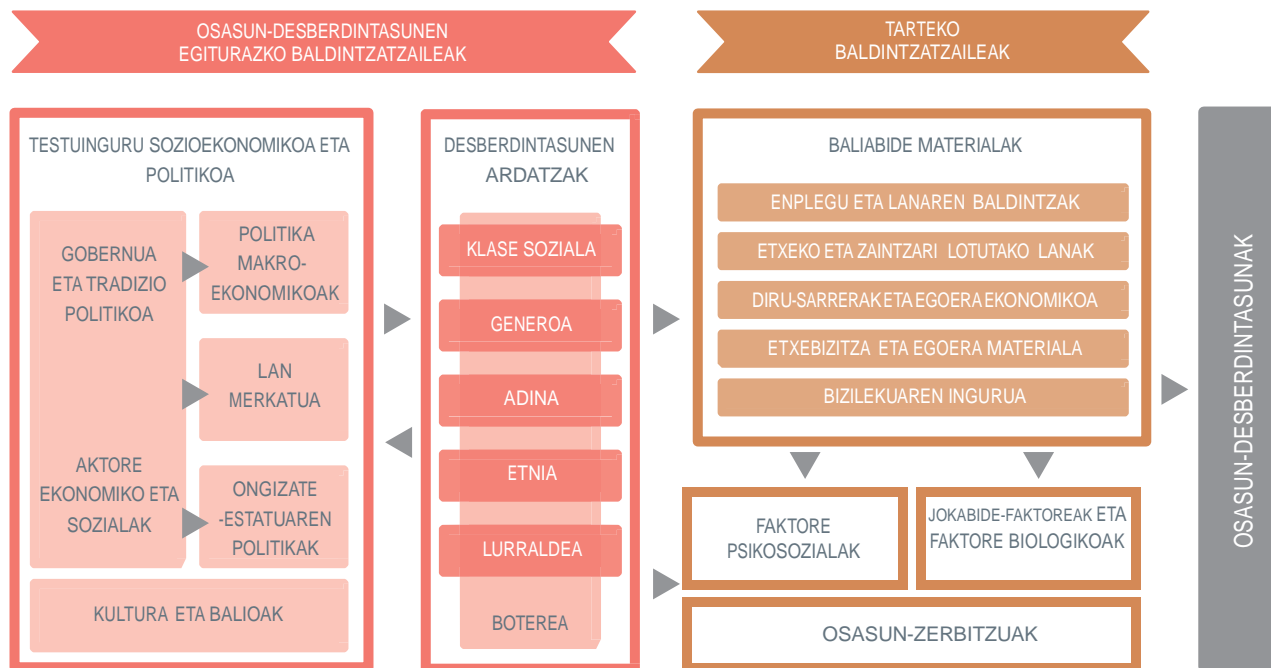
OSASUN-DESBERDINTASUNEN EGITURAZKO BALDINTZATZAILEAK

TARTEKO BALDINTZATZAILEAK

TESTUINGURU SOZIOEKONOMIKOA ETA POLITIKOA

GOBERNUA ETA TRADIZIO POLITIKOA

POLITIKA MAKRO-EKONOMIKOAK

LAN MERKATUA

AKTORE EKONOMIKO ETA SOZIALAK

ONGIZATE -ESTATUAREN POLITIKAK

KULTURA ETA BALIOAK

DESBERDINTASUNEN ARDATZAK

KLASE SOZIALA

GENEROA

ADINA

ETNIA

LURRALDEA

BOTEREA

BALIABIDE MATERIALAK

ENPLEGU ETA LANAREN BALDINTZAK

ETXEKO ETA ZAINTZARI LOTUTAKO LANAK

DIRU-SARRERAK ETA EGOERA EKONOMIKOA

ETXEBIZITZA ETA EGOERA MATERIALA

BIZILEKUAREN INGURUA

FAKTORE PSIKOSOZIALAK

JOKABIDE-FAKTOREAK ETA FAKTORE BIOLOGIKOAK

OSASUN-ZERBITZUAK

OSASUN-DESBERDINTASUNAK